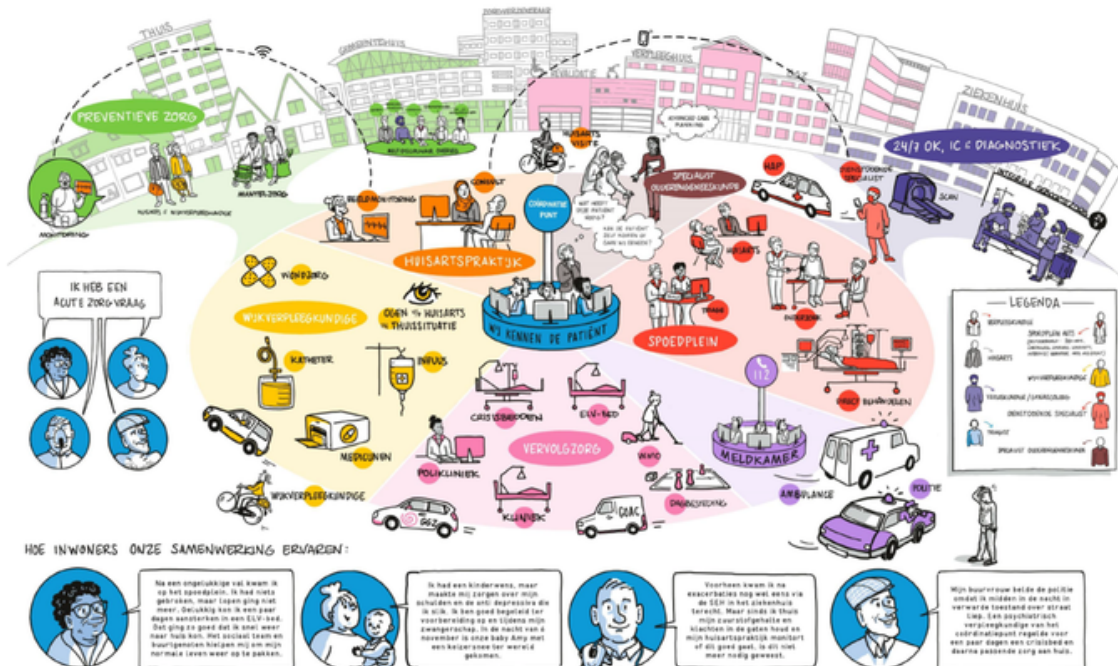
THUIS

ZORGVERZEKERAAR

GEMEENTEHUIS

VERPLEEGHUIS

REVALIDATIE

GGZ

ZIEKENHUIS

PREVENTIEVE ZORG

BUURTGERICHTE TEAMS

HUISARTS VISITE

ADVANCED CARE PLANNING

24/7 OK, IC & DIAGNOSTIEK

MONITORING

HUISARTS & WIJKVERPLEEGKUNDIGE

MANTELZORG

BEELDMONITORING

CONSULT

COÖRDINATIEPUNT

WAT HEEFT DEZE PATIËNT NODIG?

KAN DE PATIËNT DEZE NACHT IN ZIJN OF HAAR EIGEN BED BLIJVEN?

SPECIALIST OUDERENGENEESKUNDE

HAP

VERPLEEGKUNDIG SPECIALIST

SCAN

HUISARTSPRAKTIJK

HUISARTS

IK HEB EEN ACUTE ZORGVRAAG

WONDZORG

WIJKVERPLEEGKUNDIGE

OGEN & HUISARTS IN THUISSITUATIE

WIJ KENNEN DE PATIËNT

SPOEDPLEIN

TRIAGE

ONDERZOEK

LEGENDA

VERPLEEGKUNDIGE

HUISARTS

SPECIALIST OUDERENGENEESKUNDE

KATHETER

INFUUS

CRISISBEDDEN

ELV-BED

DIRECT BEHANDELEN

112

VERVOLGZORG

WMO

MEDICIJNEN

POLIKLINIEK

MELDKAMER

DAGBESTEDING

WIJKVERPLEEGKUNDIGE

KLINIEK

POLITIE

AMBULANCE

GGZ

GGAC

HOE INWONERS ONZE SAMENWERKING ERVAREN:

Na een ongelukkige val kwam ik op het spoedplein. Ik had niets gebroken, maar lopen ging niet meer. Gelukkig kon ik een paar dagen aansterken in een ELV-bed. Dat ging zo goed dat ik snel weer naar huis kon. Het sociaal team en buurtgenoten hielpen mij om mijn normale leven weer op te pakken.

Ik had een kinderwens, maar maakte mij zorgen over mijn schulden en de anti depressiva die ik slik. Ik ben goed begeleid ter voorbereiding op en tijdens mijn zwangerschap. In de nacht van 4 november is onze baby Amy met een keizersnee ter wereld gekomen.

Voorheen kwam ik na exacerbaties nog wel eens via de SEH in het ziekenhuis terecht. Maar sinds ik thuis mijn zuurstofgehalte en klachten in de gaten houd en mijn huisartspraktijk monitort of dit goed gaat, is dit niet meer nodig geweest.

Mijn buurvrouw belde de politie omdat ik midden in de nacht in verwarde toestand over straat liep. Een psychiatrisch verpleegkundige van het coördinatiepunt regelde voor een paar dagen een crisisbed en daarna passende zorg aan huis.